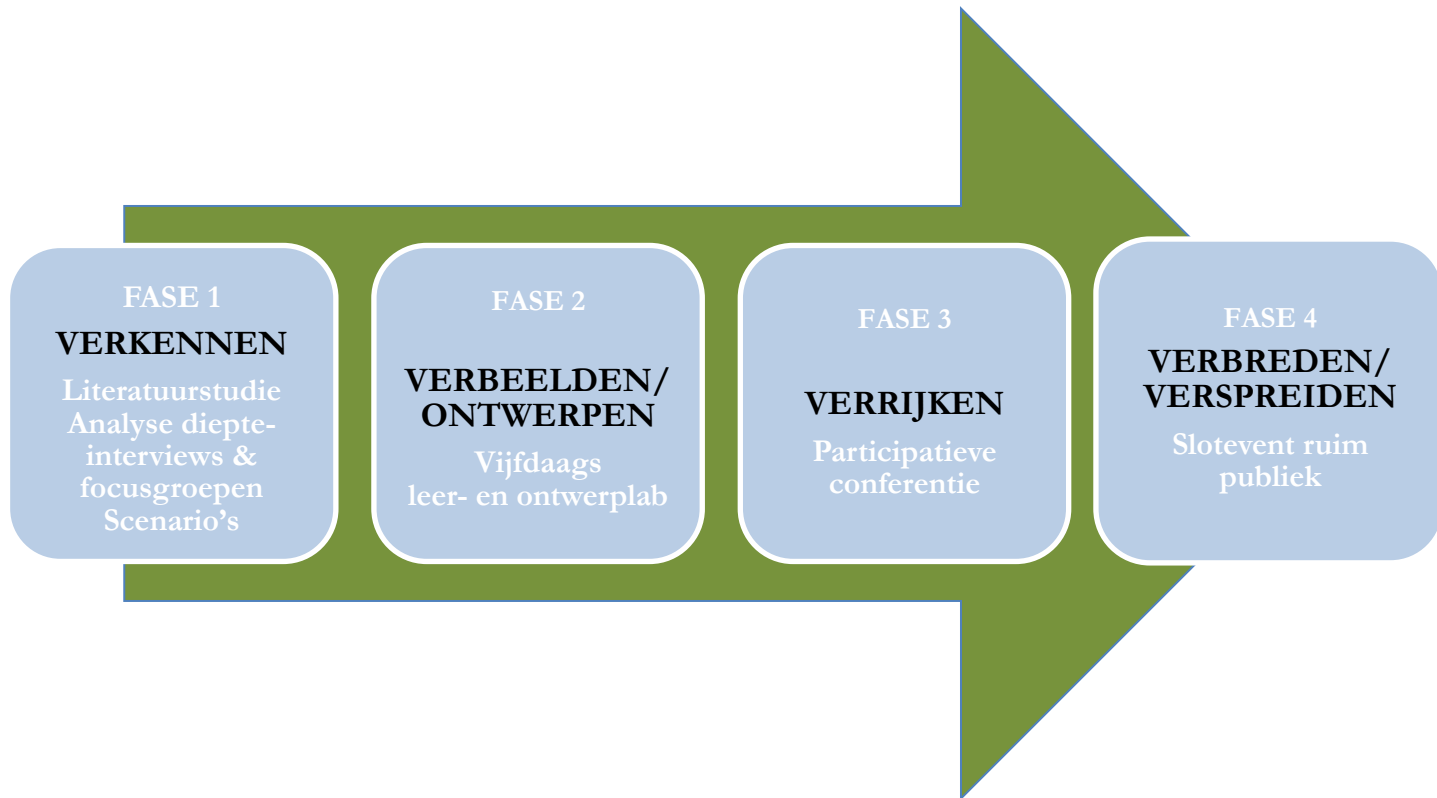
FASE 1
VERKENNEN
Literatuurstudie
Analyse diepteinterviews & focusgroepen
Scenario's

FASE 2
VERBEELDEN/ ONTWERPEN
Vijfdaags
leer- en ontwerplab

FASE 3
VERRIJKEN
Participatieve conferentie

FASE 4
VERBREDEN/ VERSPREIDEN
Slotevent ruim publiek